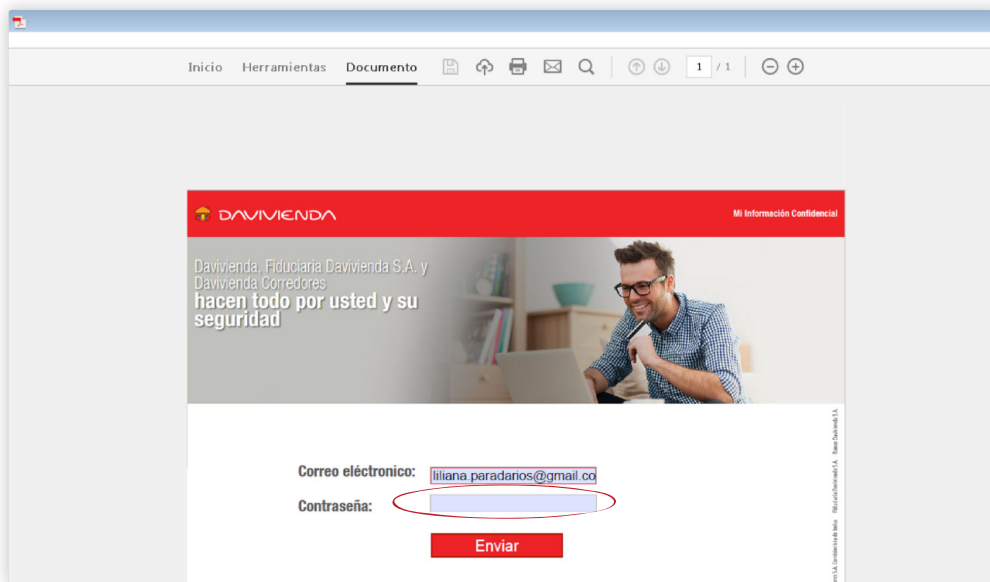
Inicio Herramientas Documento

1 / 1

DAVIVIENDA

Mi Información Confidencial

Davivienda, Fiduciaria Davivienda S.A. y Davivienda Corredores
hacen todo por usted y su seguridad

Correo electrónico: liliana.paradarios@gmail.co

Contraseña:

Enviar

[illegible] S.A. Corredores de Valores Fiduciaria Davivienda S.A. Banco Davivienda S.A.